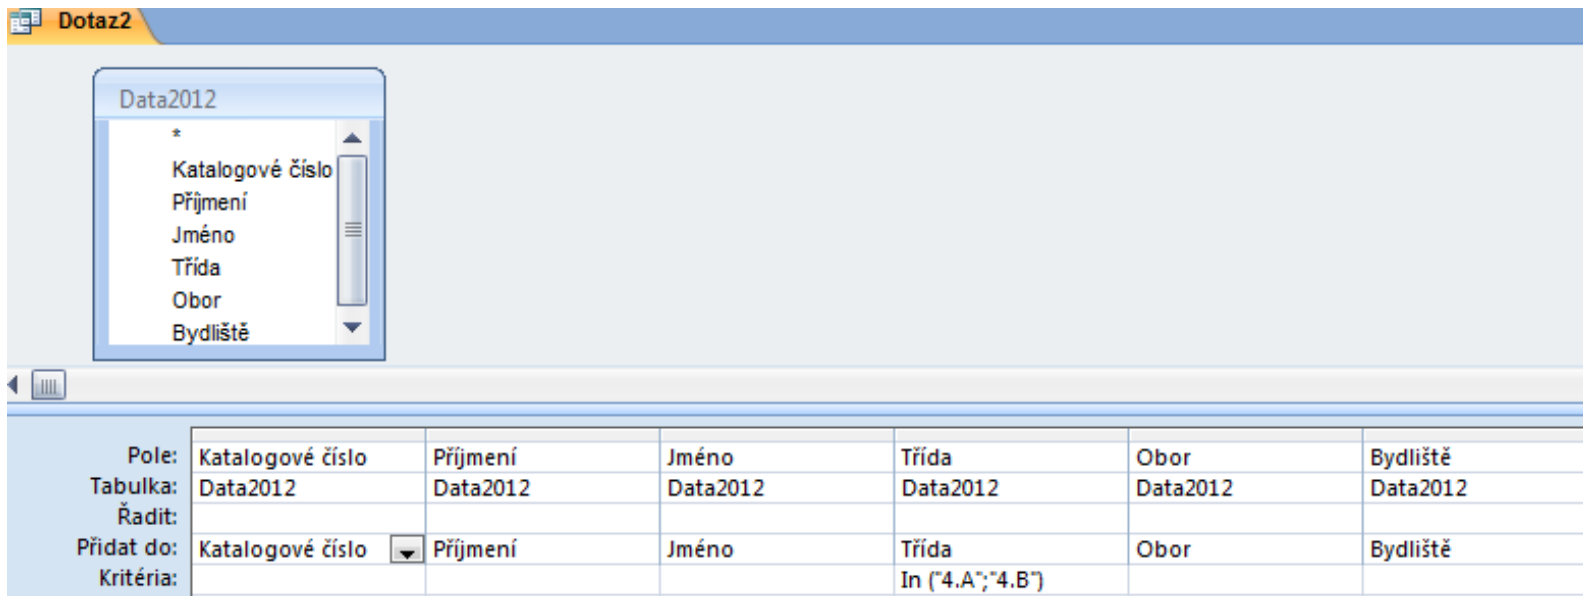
Dotaz2

Data2012
*
Katalogové číslo
Příjmení
Jméno
Třída
Obor
Bydliště

| | | | | | | |
|---|---|---|---|---|---|---|
| Pole: | Katalogové číslo | Příjmení | Jméno | Třída | Obor | Bydliště |
| Tabulka: | Data2012 | Data2012 | Data2012 | Data2012 | Data2012 | Data2012 |
| Řadit: | | | | | | |
| Přidat do: | Katalogové číslo | Příjmení | Jméno | Třída | Obor | Bydliště |
| Kritéria: | | | | In ("4.A";"4.B") | | |